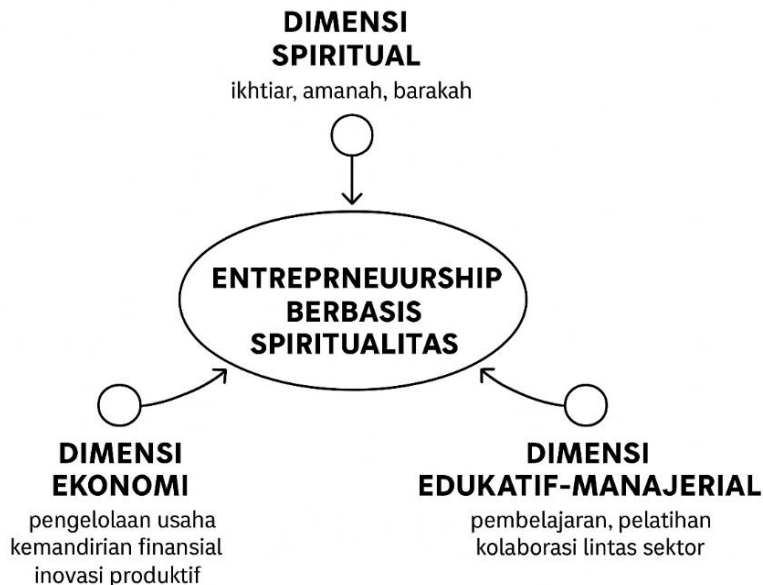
DIMENSI SPIRITUAL
ikhtiar, amanah, barakah

ENTREPRNEUURSHIP BERBASIS SPIRITUALITAS

DIMENSI EKONOMI
pengelolaan usaha
kemandirian finansial
inovasi produktif

DIMENSI EDUKATIF-MANAJERIAL
pembelajaran, pelatihan
kolaborasi lintas sektor